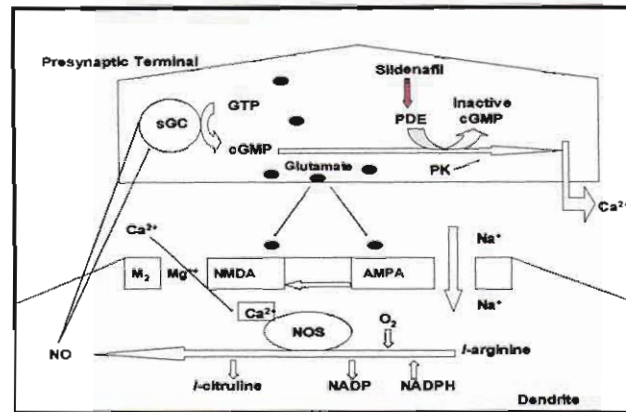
Presynaptic Terminal

Sildenafil

GTP

sGC

PDE

Inactive cGMP

cGMP

Glutamate

PK

$Ca^{2+}$

$Ca^{2+}$

$Na^{+}$

$M_2$

$Mg^{++}$

NMDA

AMPA

$Na^{+}$

$Ca^{2+}$

NOS

$O_2$

NO

l-arginine

l-citruline

NADP

NADPH

Dendrite